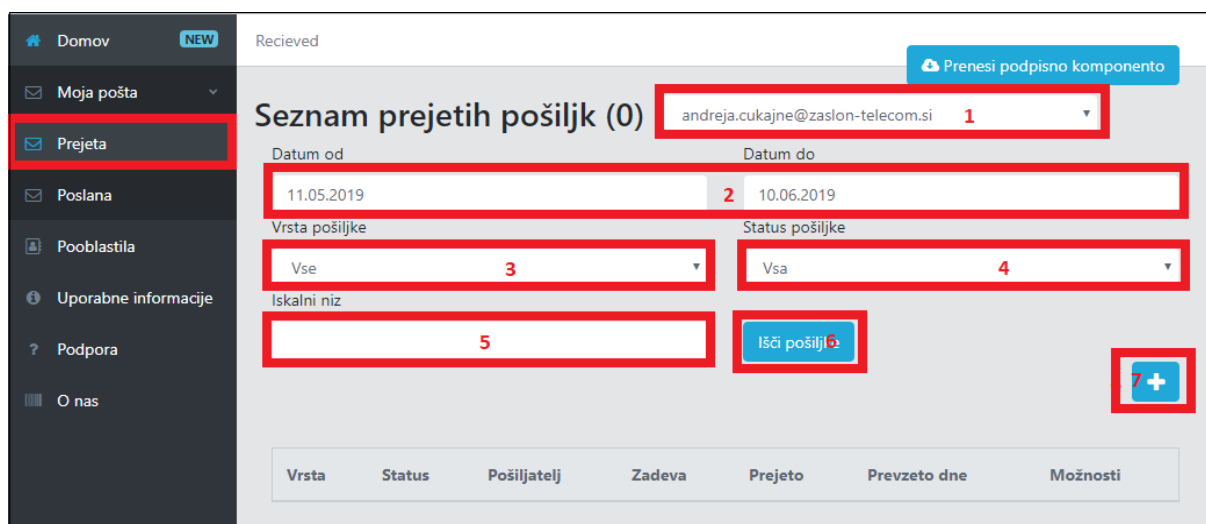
Domov NEW
Moja pošta
Prejeta
Poslana
Pooblastila
Uporabne informacije
Podpora
O nas

Recieved

Prenesi podpisno komponento

Seznam prejetih pošiljk (0)

andreja.cukajne@zaslon-telecom.si 1

Datum od
11.05.2019
2
Datum do
10.06.2019

Vrsta pošiljke
Vse 3
Status pošiljke
Vsa 4

Iskalni niz
5
Išči pošiljke 6

7

| Vrsta | Status | Pošiljatelj | Zadeva | Prejeto | Prevzeto dne | Možnosti |
|---|---|---|---|---|---|---|